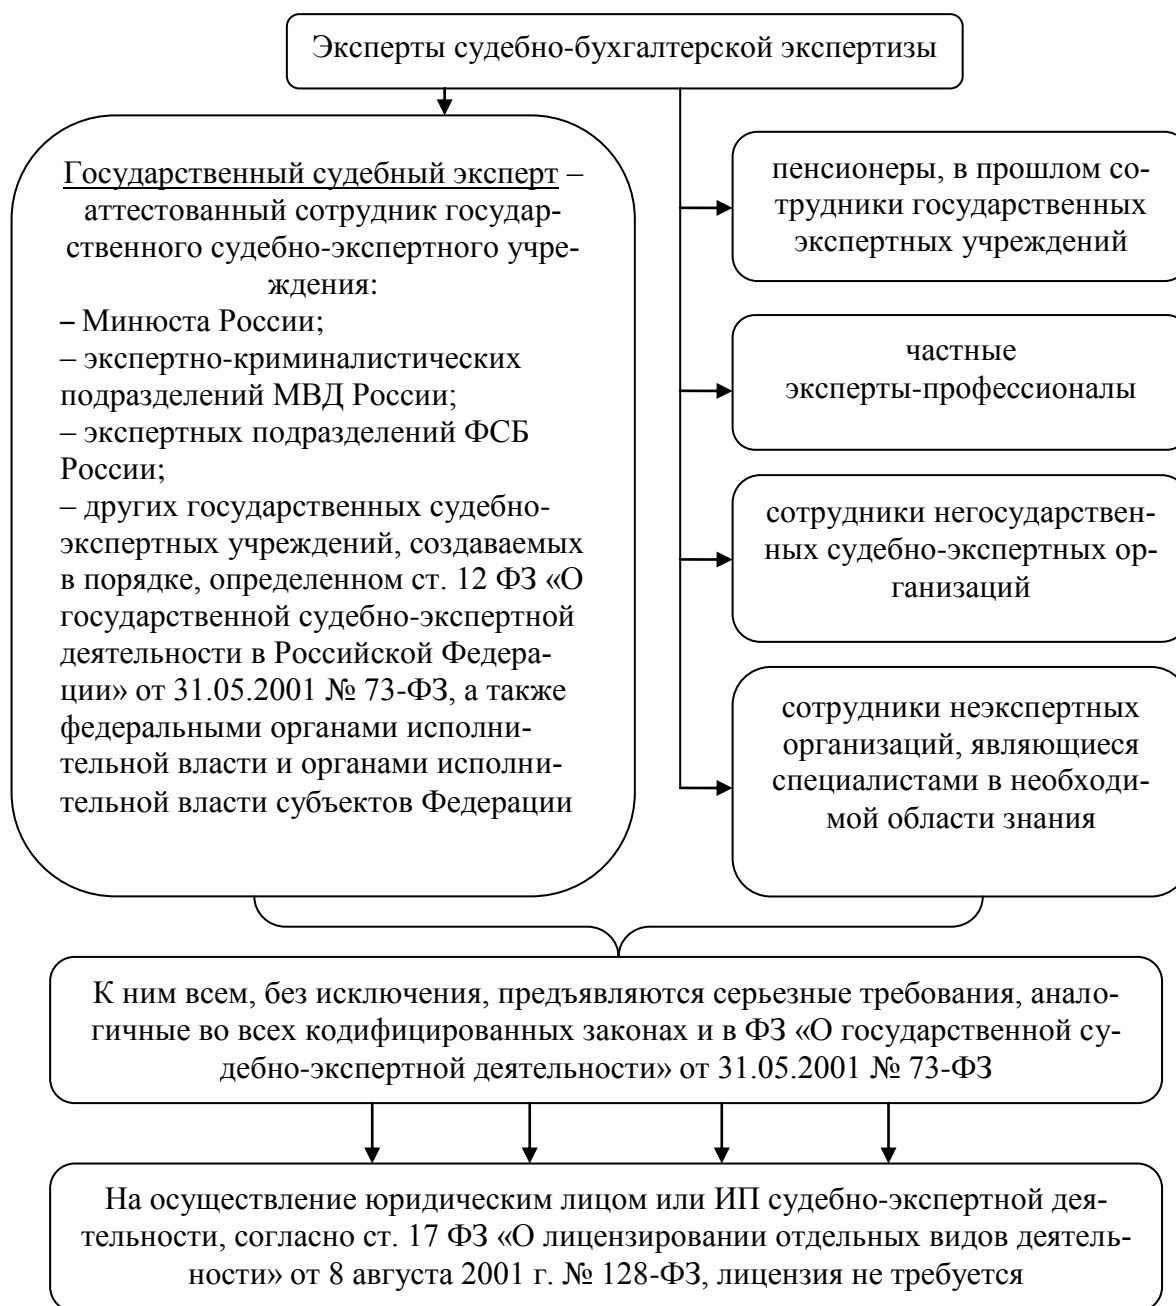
Эксперты судебно-бухгалтерской экспертизы

Государственный судебный эксперт – аттестованный сотрудник государственного судебно-экспертного учреждения:
– Минюста России;
– экспертно-криминалистических подразделений МВД России;
– экспертных подразделений ФСБ России;
– других государственных судебно-экспертных учреждений, создаваемых в порядке, определенном ст. 12 ФЗ «О государственной судебно-экспертной деятельности в Российской Федерации» от 31.05.2001 № 73-ФЗ, а также федеральными органами исполнительной власти и органами исполнительной власти субъектов Федерации

пенсионеры, в прошлом сотрудники государственных экспертных учреждений

частные эксперты-профессионалы

сотрудники негосударственных судебно-экспертных организаций

сотрудники неэкспертных организаций, являющиеся специалистами в необходимой области знания

К ним всем, без исключения, предъявляются серьезные требования, аналогичные во всех кодифицированных законах и в ФЗ «О государственной судебно-экспертной деятельности» от 31.05.2001 № 73-ФЗ

На осуществление юридическим лицом или ИП судебно-экспертной деятельности, согласно ст. 17 ФЗ «О лицензировании отдельных видов деятельности» от 8 августа 2001 г. № 128-ФЗ, лицензия не требуется